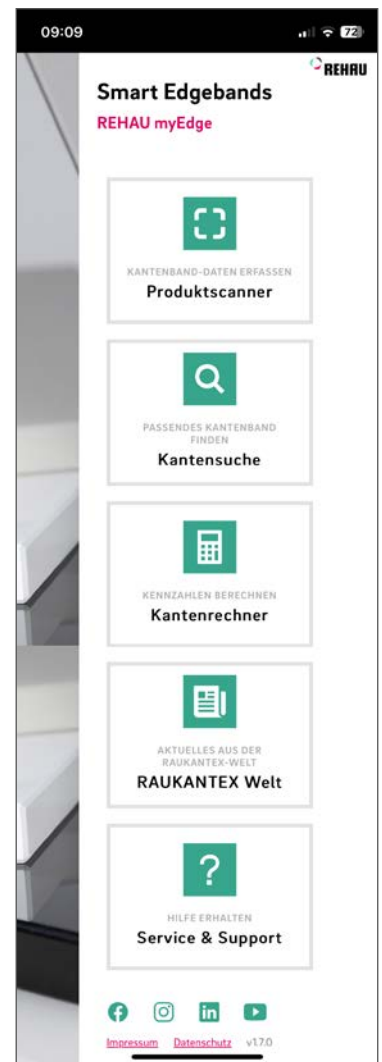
09:09
72

REHAU

Smart Edgebands
REHAU myEdge

KANTENBAND-DATEN ERFASSEN
Produktscanner

PASSENDES KANTENBAND FINDEN
Kantensuche

KENNZAHLEN BERECHNEN
Kantenrechner

AKTUELLES AUS DER RAUKANTEX-WELT
RAUKANTEX Welt

?
HILFE ERHALTEN
Service & Support

in

Impressum Datenschutz v1.7.0